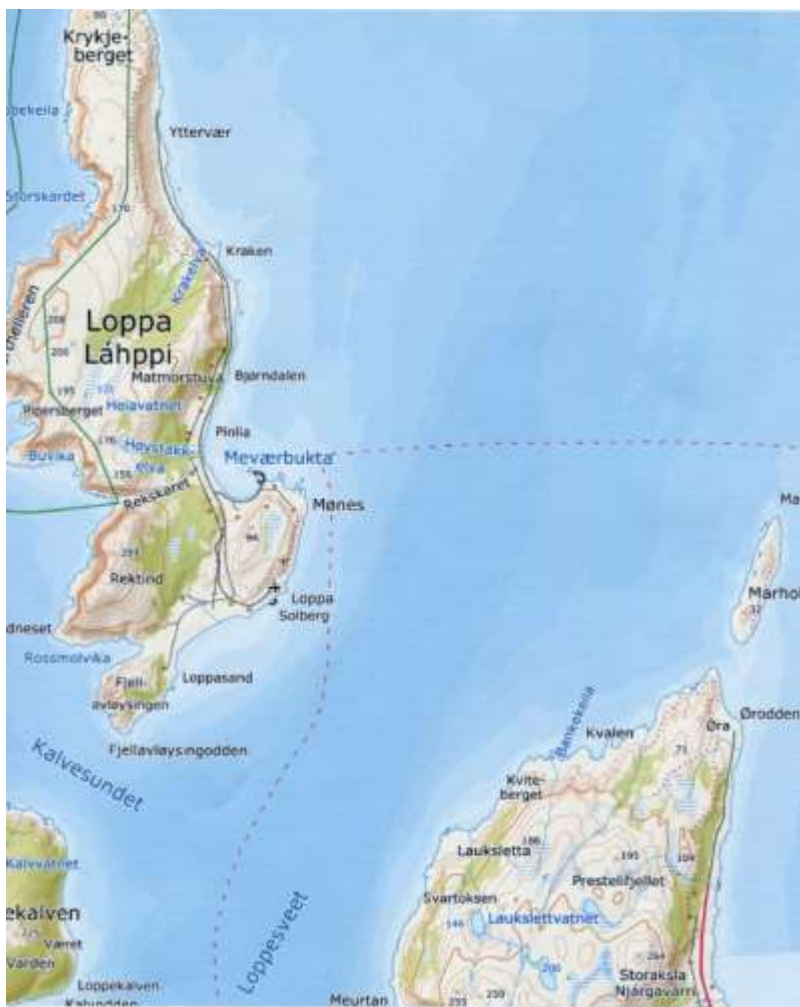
Krykje-
berget

Yttervær

Storskardet

170

Kraken

Krakeleira

Loppa
Láhppi

200

Matmorsbuva

Bjørndalen

195

Heiavatnet

Pinlia

276

Høystakk-
lia

Meværbukta

Buvika

Rekskaret

Mønes

96

Rektind

Loppa
Solberg

dneset

Rossmolvika

Fjell-
avløysingen

Loppasand

Fjellavløysingodden

Kalvesundet

Kalvvatnet

ekalven

Været

Varden

Loppekalven

Loppesveet

Meurtan

Marhol

32

Ma

Bankeleira

Kvalen

Øra

Ørodden

71

Kvite-
berget

Lauksletta

186

195

104

Prestelifjellet

Svartoksen

Laukslettvatnet

144

200

Storaksla
Njárgavárri

233

239

244